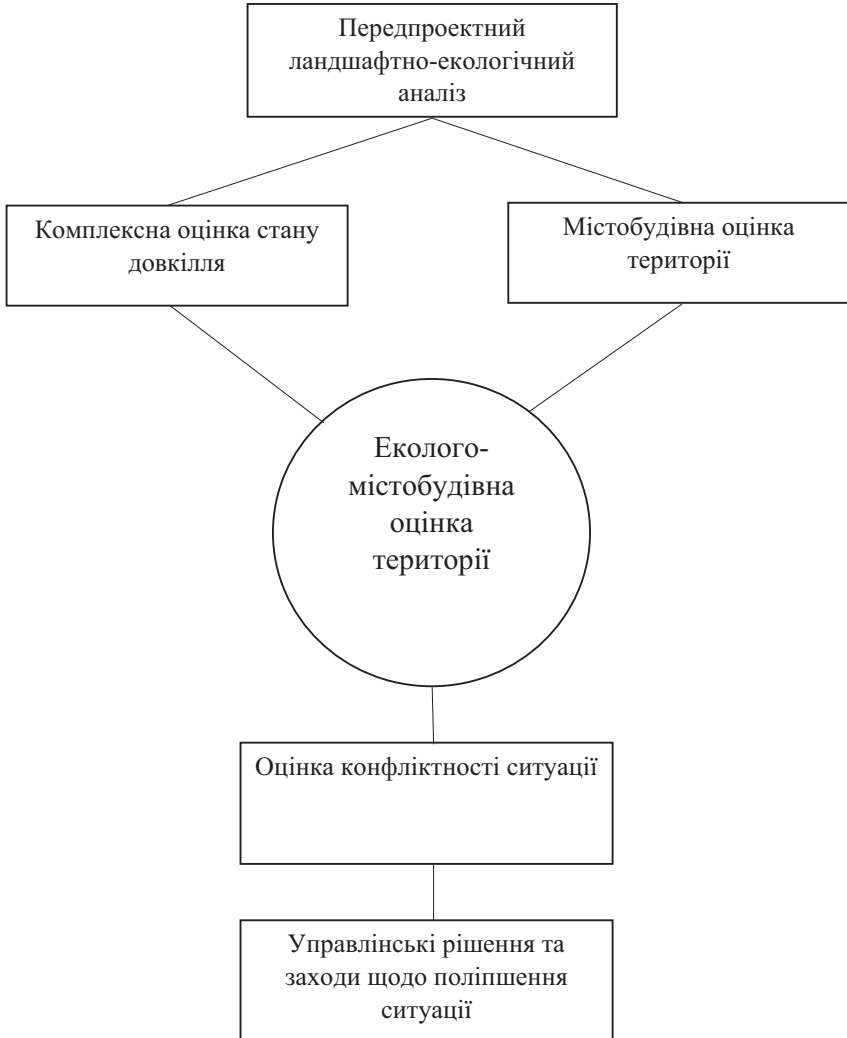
Передпроектний ландшафтно-екологічний аналіз

Комплексна оцінка стану довкілля

Містобудівна оцінка території

Еколого-містобудівна оцінка території

Оцінка конфліктності ситуації

Управлінські рішення та заходи щодо поліпшення ситуації